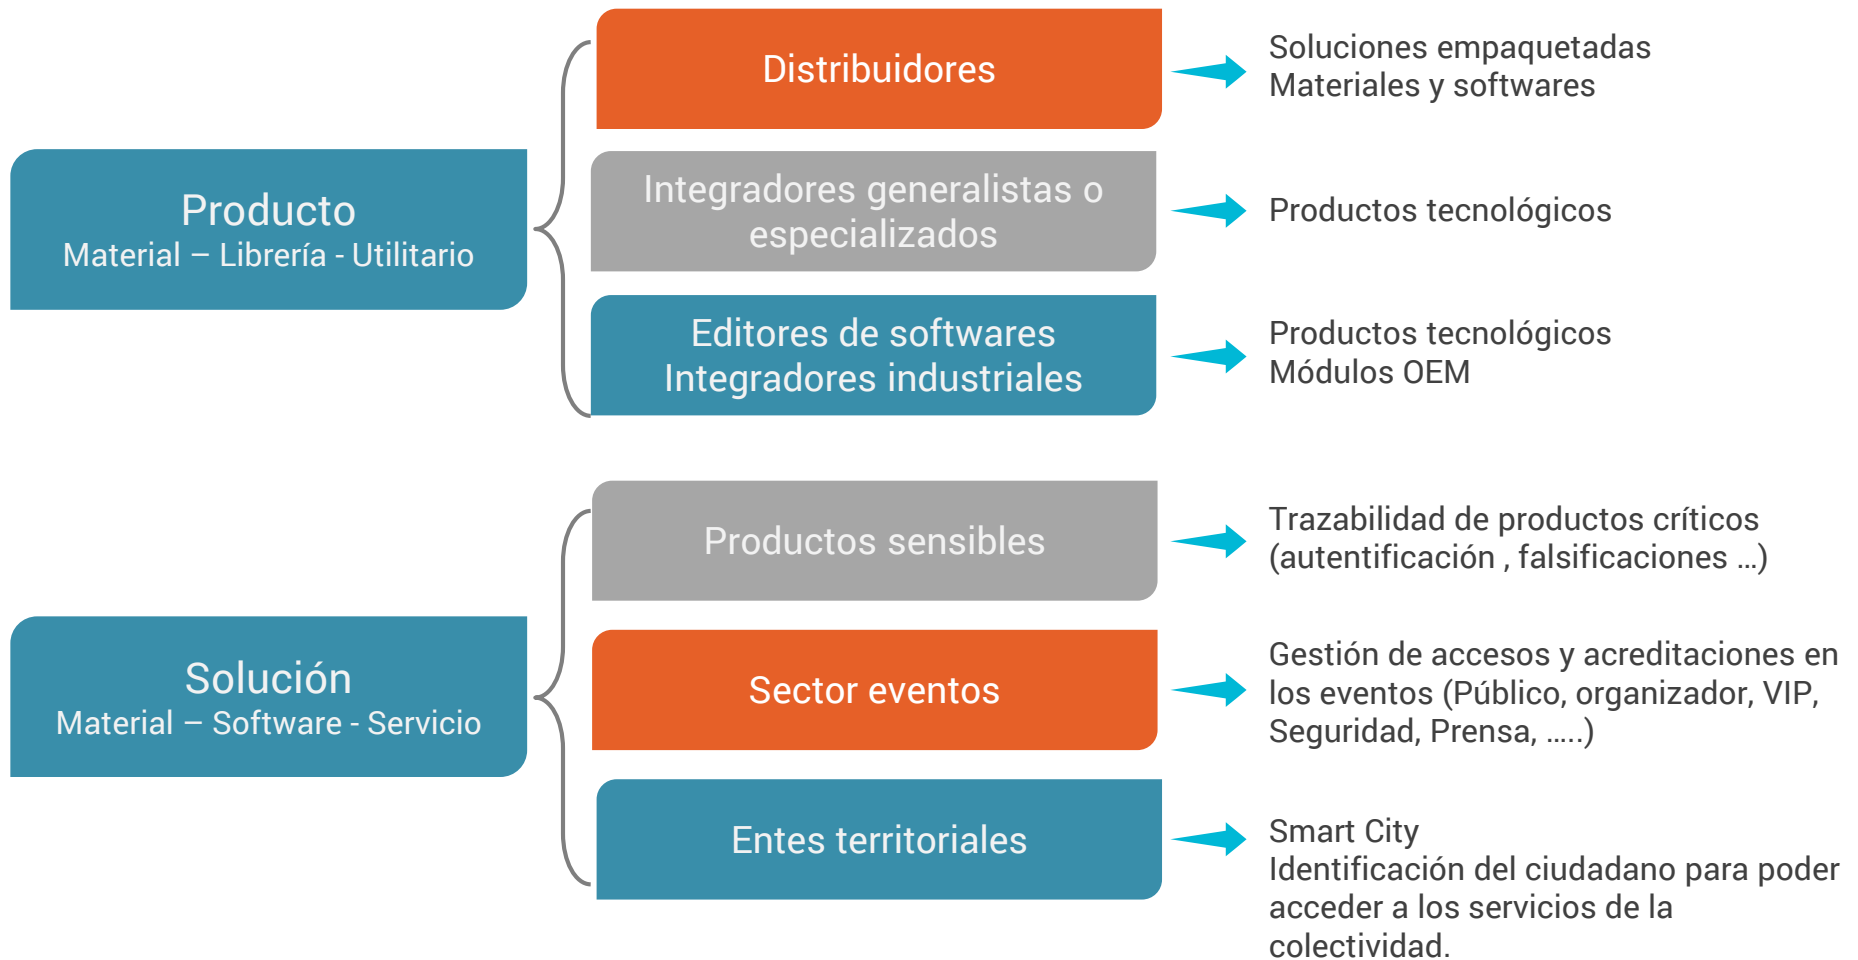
Producto
Material – Librería - Utilitario

Distribuidores

Soluciones empaquetadas
Materiales y softwares

Integradores generalistas o especializados

Productos tecnológicos

Editores de softwares
Integradores industriales

Productos tecnológicos
Módulos OEM

Solución
Material – Software - Servicio

Productos sensibles

Trazabilidad de productos críticos (autentificación , falsificaciones …)

Sector eventos

Gestión de accesos y acreditaciones en los eventos (Público, organizador, VIP, Seguridad, Prensa, …..)

Entes territoriales

Smart City
Identificación del ciudadano para poder acceder a los servicios de la colectividad.